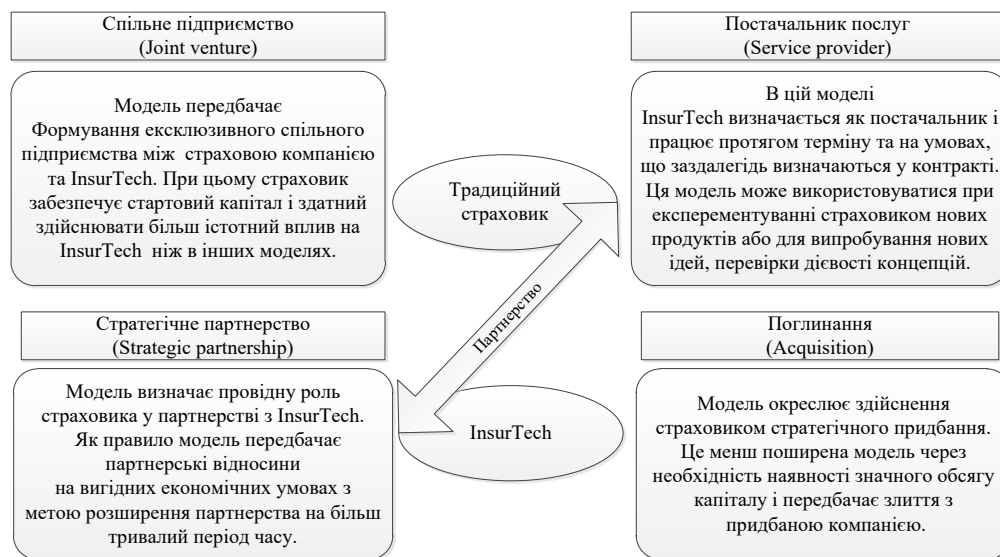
Спільне підприємство
(Joint venture)

Модель передбачає
Формування екслюзивного спільного підприємства між страховою компанією та InsurTech. При цьому страховик забезпечує стартовий капітал і здатний здійснювати більш істотний вплив на InsurTech ніж в інших моделях.

Постачальник послуг
(Service provider)

В цій моделі
InsurTech визначається як постачальник і працює протягом терміну та на умовах, що заздалегідь визначаються у контракті. Ця модель може використовуватися при експерементуванні страховиком нових продуктів або для випробування нових ідей, перевірки дієвості концепцій.

Традиційний страховик

Партнерство

InsurTech

Стратегічне партнерство
(Strategic partnership)

Модель визначає провідну роль страховика у партнерстві з InsurTech. Як правило модель передбачає партнерські відносини на вигідних економічних умовах з метою розширення партнерства на більш тривалий період часу.

Поглинання
(Acquisition)

Модель окреслює здійснення страховиком стратегічного придбання. Це менш поширена модель через необхідність наявності значного обсягу капіталу і передбачає злиття з придбаною компанією.